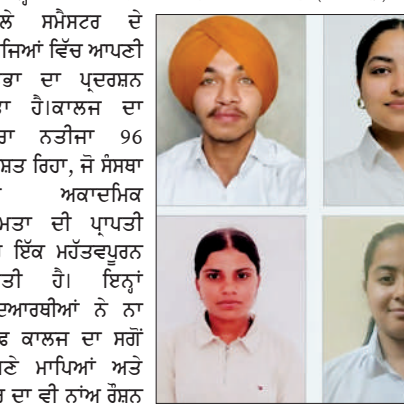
ਲੇ ਸਮੈਸਟਰ ਦੇ ਜਿਆਂ ਵਿੱਚ ਆਪਣੀ ਭਾ ਦਾ ਪ੍ਰਦਰਸ਼ਨ ਾ ਹੈ।ਕਾਲਜ ਦਾ ਰਾ ਨਤੀਜਾ 96 ਸ਼ਤ ਰਿਹਾ, ਜੋ ਸੰਸਥਾ ਅਕਾਦਮਿਕ ਮਤਾ ਦੀ ਪ੍ਰਾਪਤੀ ਇੱਕ ਮਹੱਤਵਪੂਰਨ ਤੀ ਹੈ। ਇਨ੍ਹਾਂ ਦਿਆਰਥੀਆਂ ਨੇ ਨਾ ਫ ਕਾਲਜ ਦਾ ਸਗੋਂ ਣੇ ਮਾਪਿਆਂ ਅਤੇ ਰ ਦਾ ਵੀ ਨਾਂਅ ਰੌਸ਼ਨ